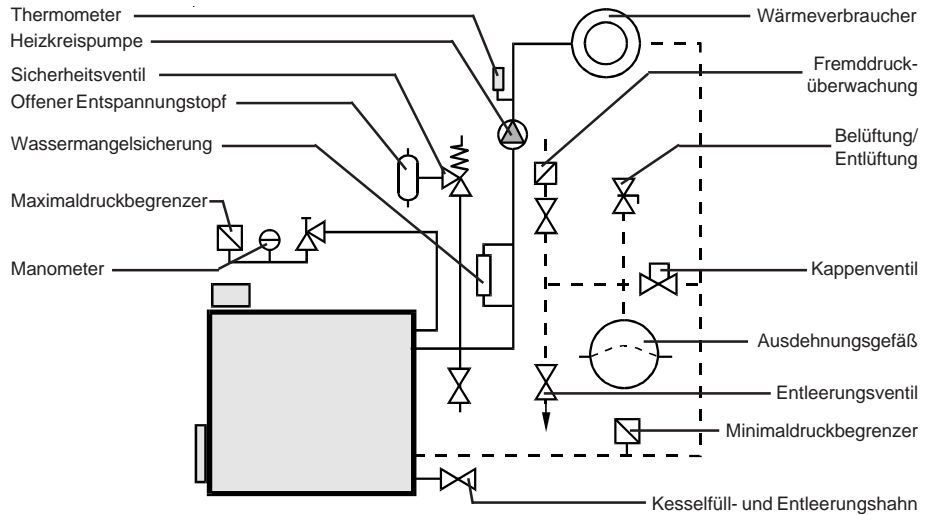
Thermometer
Heizkreispumpe
Sicherheitsventil
Offener Entspannungstopf
Wassermangelsicherung
Maximaldruckbegrenzer
Manometer
Wärmeverbraucher
Fremddrucküberwachung
Belüftung/ Entlüftung
Kappenventil
Ausdehnungsgefäß
Entleerungsventil
Minimaldruckbegrenzer
Kesselfüll- und Entleerungshahn